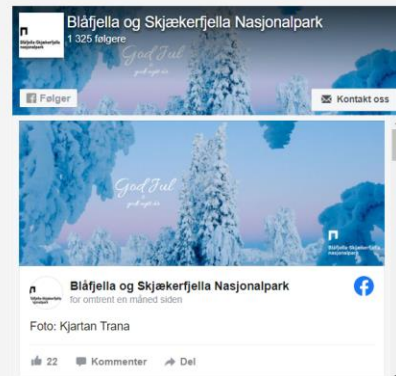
Blåfjella og Skjækerfjella Nasjonalpark
1 325 følgere
Blåfjella-Skjækerfjella nasjonalpark
God Jul
godt nytt år
Følger
Kontakt oss
God Jul
godt nytt år
Blåfjella-Skjækerfjella nasjonalpark
Blåfjella og Skjækerfjella Nasjonalpark
Blåfjella-Skjækerfjella nasjonalpark
for omtrent en måned siden
Foto: Kjartan Trana
22
Kommenter
Del